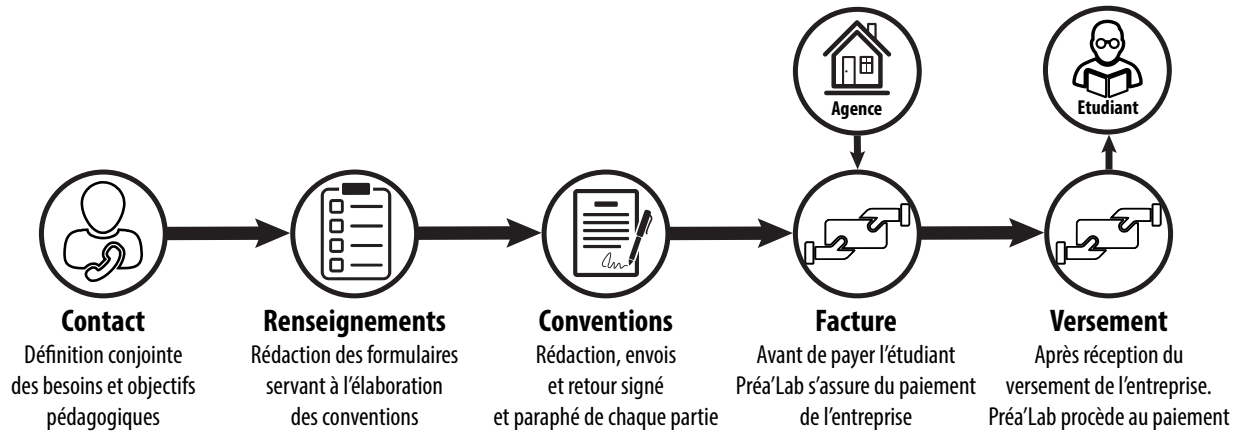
Agence

Etudiant

Contact
Définition conjointe des besoins et objectifs pédagogiques

Renseignements
Rédaction des formulaires servant à l'élaboration des conventions

Conventions
Rédaction, envois et retour signé et paraphé de chaque partie

Facture
Avant de payer l'étudiant Préa'Lab s'assure du paiement de l'entreprise

Versement
Après réception du versement de l'entreprise. Préa'Lab procède au paiement